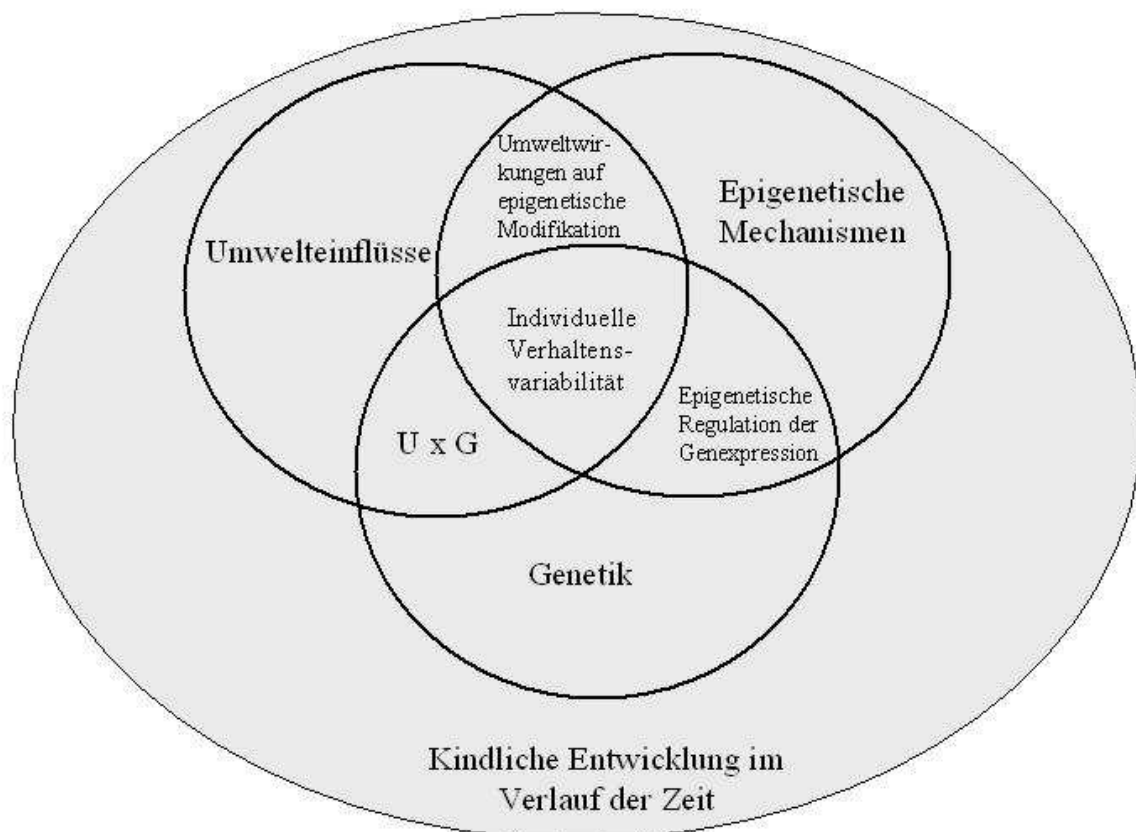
Umwelteinflüsse

Umweltwirkungen auf epigenetische Modifikation

Epigenetische Mechanismen

Individuelle Verhaltensvariabilität

U x G

Epigenetische Regulation der Genexpression

Genetik

Kindliche Entwicklung im Verlauf der Zeit